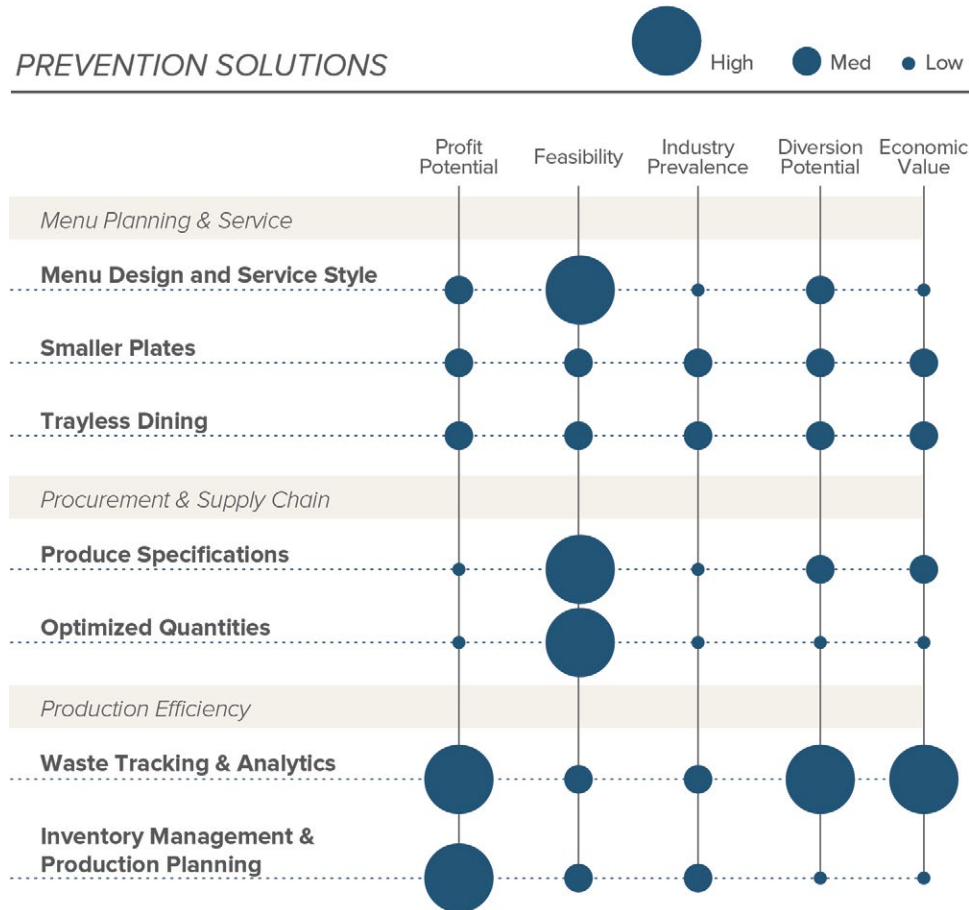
PREVENTION SOLUTIONS

High Med Low

| | Profit Potential | Feasibility | Industry Prevalence | Diversion Potential | Economic Value |
|---|---|---|---|---|---|
| *Menu Planning & Service* | | | | | |
| **Menu Design and Service Style** | Med | High | Low | Med | Low |
| **Smaller Plates** | Med | Med | Med | Med | Med |
| **Trayless Dining** | Med | Med | Med | Med | Med |
| *Procurement & Supply Chain* | | | | | |
| **Produce Specifications** | Low | High | Low | Med | Med |
| **Optimized Quantities** | Low | High | Low | Low | Low |
| *Production Efficiency* | | | | | |
| **Waste Tracking & Analytics** | High | Med | Med | High | High |
| **Inventory Management & Production Planning** | High | Med | Med | Low | Low |